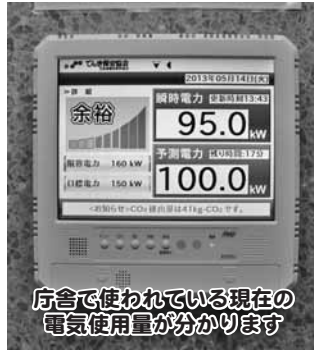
でんき見張番

2013年05月14日(火)

余裕

瞬時電力 更新時刻13:43

95.0 kW

予測電力 残り時間 17分

100.0 kW

警告電力 160 kW

目標電力 150 kW

<お知らせ>CO₂排出量は41kg-CO₂です。

庁舎で使われている現在の電気使用量が分かります